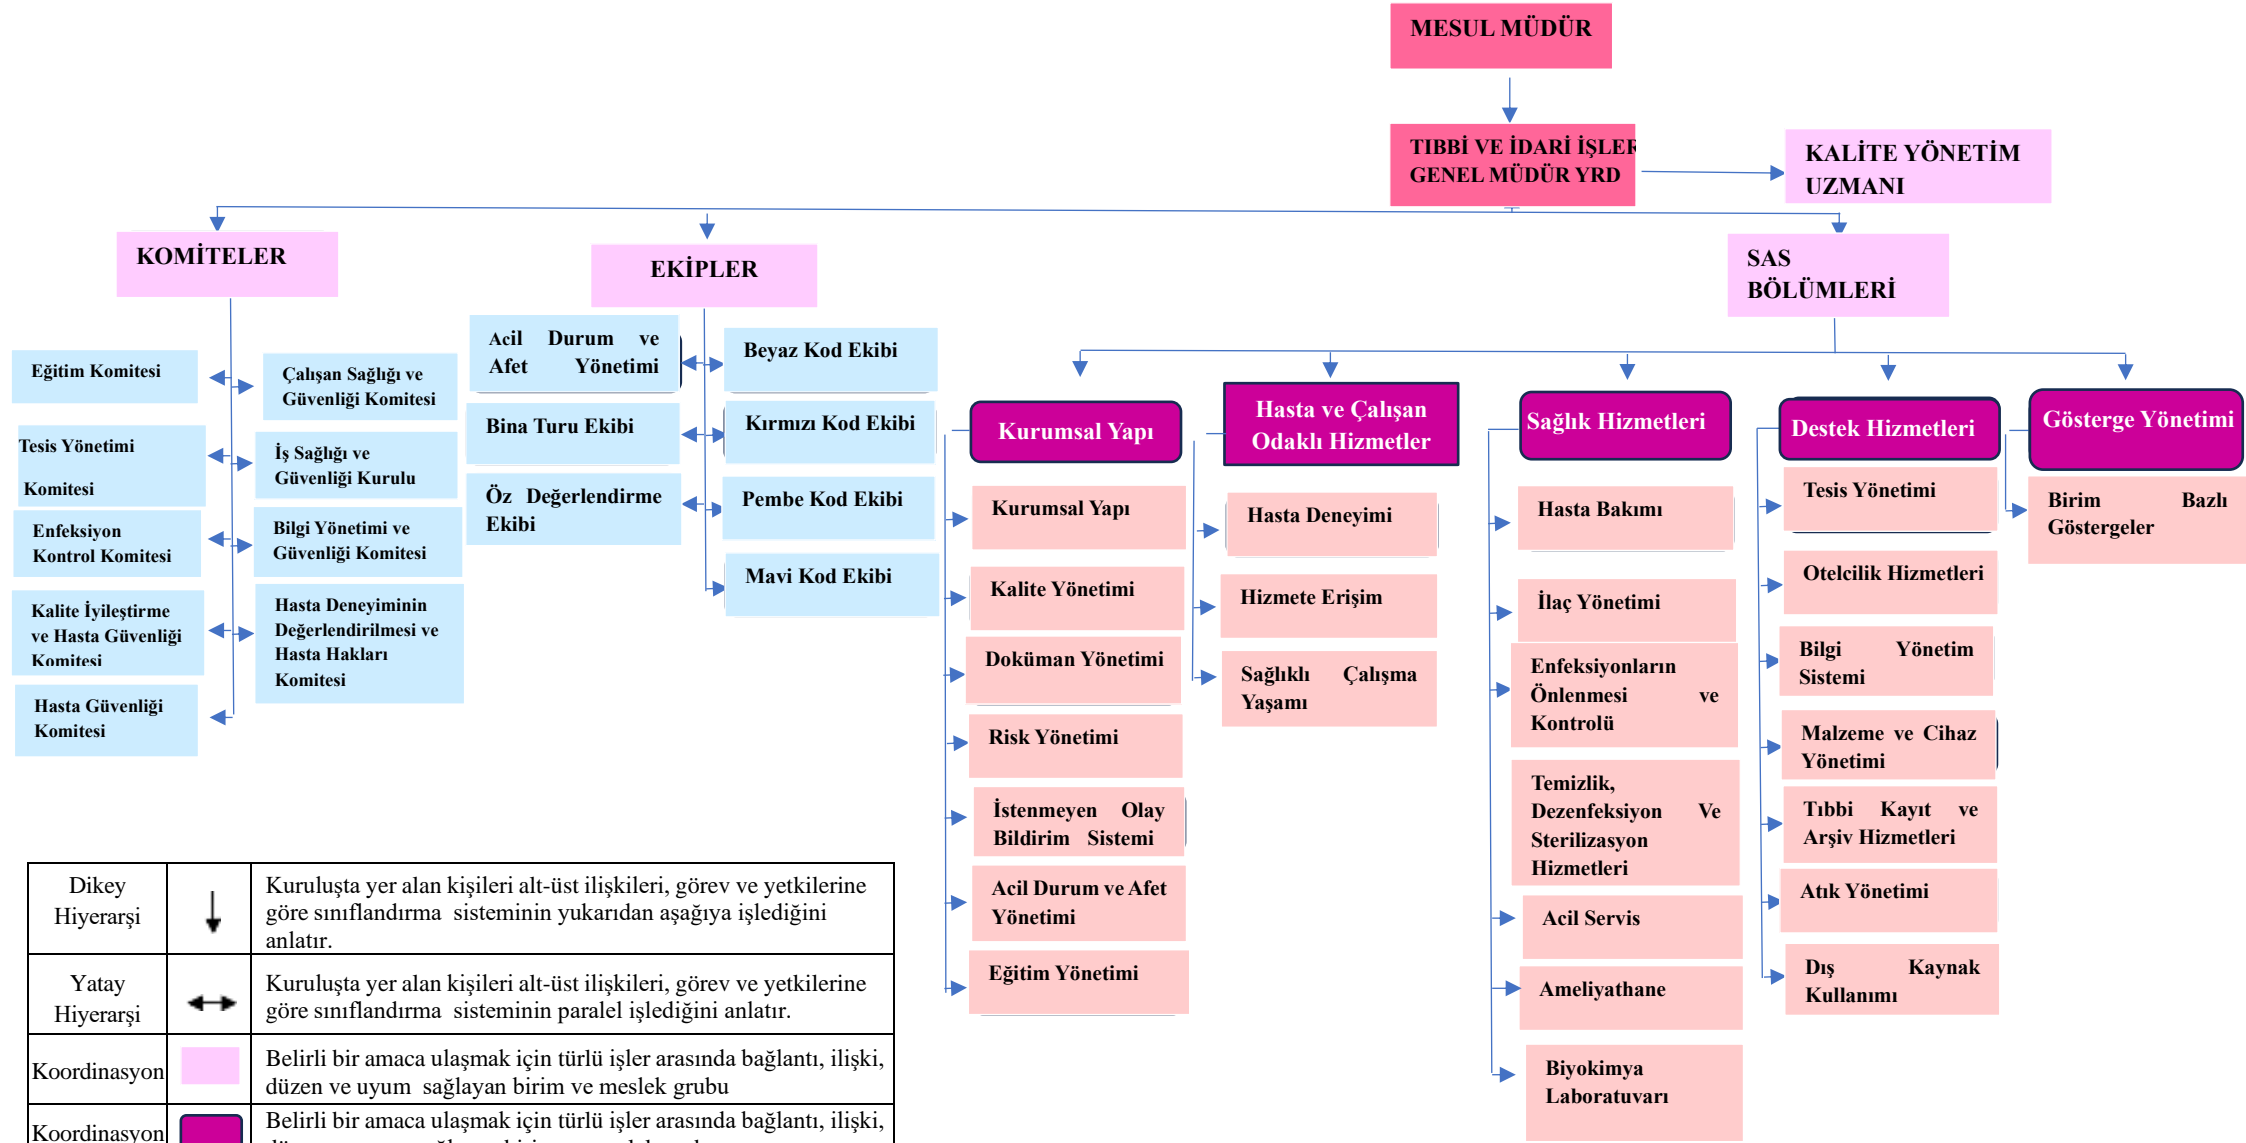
MESUL MÜDÜR

TIBBİ VE İDARİ İŞLER GENEL MÜDÜR YRD

KALİTE YÖNETİM UZMANI

KOMİTELER

EKİPLER

SAS BÖLÜMLERİ

Eğitim Komitesi

Tesis Yönetimi Komitesi

Enfeksiyon Kontrol Komitesi

Kalite İyileştirme ve Hasta Güvenliği Komitesi

Hasta Güvenliği Komitesi

Çalışan Sağlığı ve Güvenliği Komitesi

İş Sağlığı ve Güvenliği Kurulu

Bilgi Yönetimi ve Güvenliği Komitesi

Hasta Deneyiminin Değerlendirilmesi ve Hasta Hakları Komitesi

Acil Durum ve Afet Yönetimi

Bina Turu Ekibi

Öz Değerlendirme Ekibi

Beyaz Kod Ekibi

Kırmızı Kod Ekibi

Pembe Kod Ekibi

Mavi Kod Ekibi

Kurumsal Yapı

Kurumsal Yapı

Kalite Yönetimi

Doküman Yönetimi

Risk Yönetimi

İstenmeyen Olay Bildirim Sistemi

Acil Durum ve Afet Yönetimi

Eğitim Yönetimi

Hasta ve Çalışan Odaklı Hizmetler

Hasta Deneyimi

Hizmete Erişim

Sağlıklı Çalışma Yaşamı

Sağlık Hizmetleri

Hasta Bakımı

İlaç Yönetimi

Enfeksiyonların Önlenmesi ve Kontrolü

Temizlik, Dezenfeksiyon Ve Sterilizasyon Hizmetleri

Acil Servis

Ameliyathane

Biyokimya Laboratuvarı

Destek Hizmetleri

Tesis Yönetimi

Otelcilik Hizmetleri

Bilgi Yönetim Sistemi

Malzeme ve Cihaz Yönetimi

Tıbbi Kayıt ve Arşiv Hizmetleri

Atık Yönetimi

Dış Kaynak Kullanımı

Gösterge Yönetimi

Birim Bazlı Göstergeler

| Dikey Hiyerarşi | | Kuruluşta yer alan kişileri alt-üst ilişkileri, görev ve yetkilerine göre sınıflandırma sisteminin yukarıdan aşağıya işlediğini anlatır. |
|---|---|---|
| Yatay Hiyerarşi | | Kuruluşta yer alan kişileri alt-üst ilişkileri, görev ve yetkilerine göre sınıflandırma sisteminin paralel işlediğini anlatır. |
| Koordinasyon | | Belirli bir amaca ulaşmak için türlü işler arasında bağlantı, ilişki, düzen ve uyum sağlayan birim ve meslek grubu |
| Koordinasyon | | Belirli bir amaca ulaşmak için türlü işler arasında bağlantı, ilişki, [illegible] |